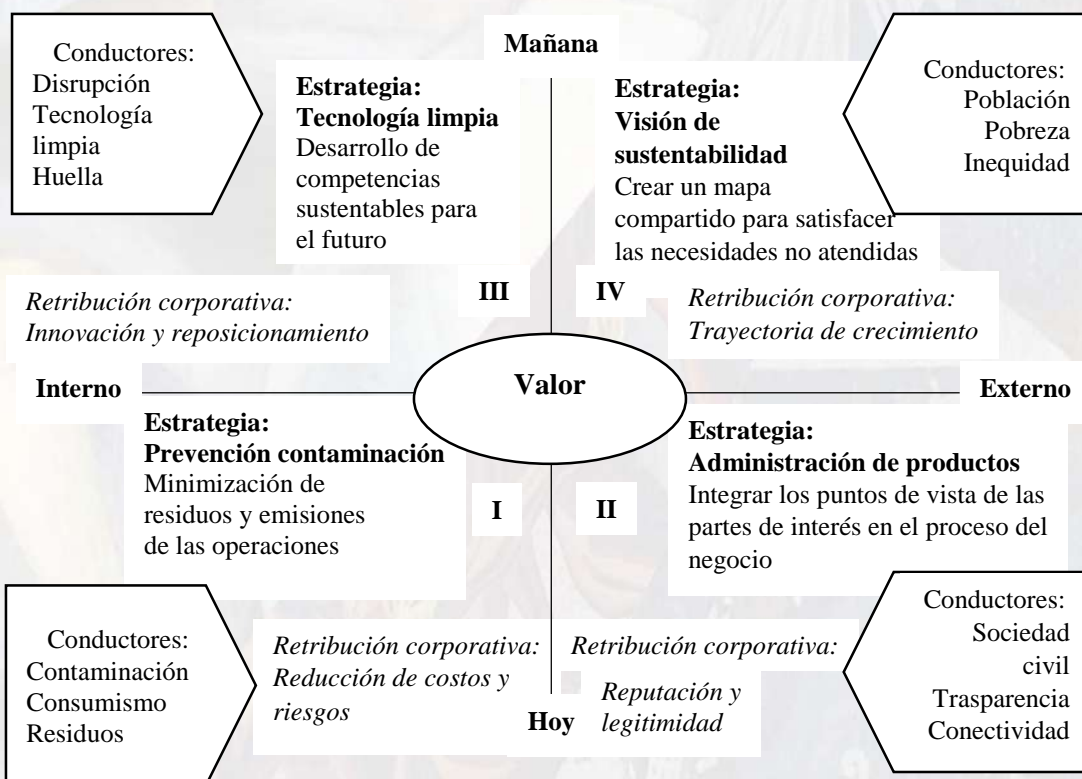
Conductores:
Disrupción
Tecnología limpia
Huella

Mañana

Estrategia:
Tecnología limpia
Desarrollo de competencias sustentables para el futuro

Estrategia:
Visión de sustentabilidad
Crear un mapa compartido para satisfacer las necesidades no atendidas

Conductores:
Población
Pobreza
Inequidad

*Retribución corporativa: Innovación y reposicionamiento*

III

IV

*Retribución corporativa: Trayectoria de crecimiento*

Interno

Valor

Externo

Estrategia:
Prevención contaminación
Minimización de residuos y emisiones de las operaciones

I

II

Estrategia:
Administración de productos
Integrar los puntos de vista de las partes de interés en el proceso del negocio

Conductores:
Contaminación
Consumismo
Residuos

*Retribución corporativa: Reducción de costos y riesgos*

*Retribución corporativa:*

*Reputación y legitimidad*

Hoy

Conductores:
Sociedad civil
Trasparencia
Conectividad